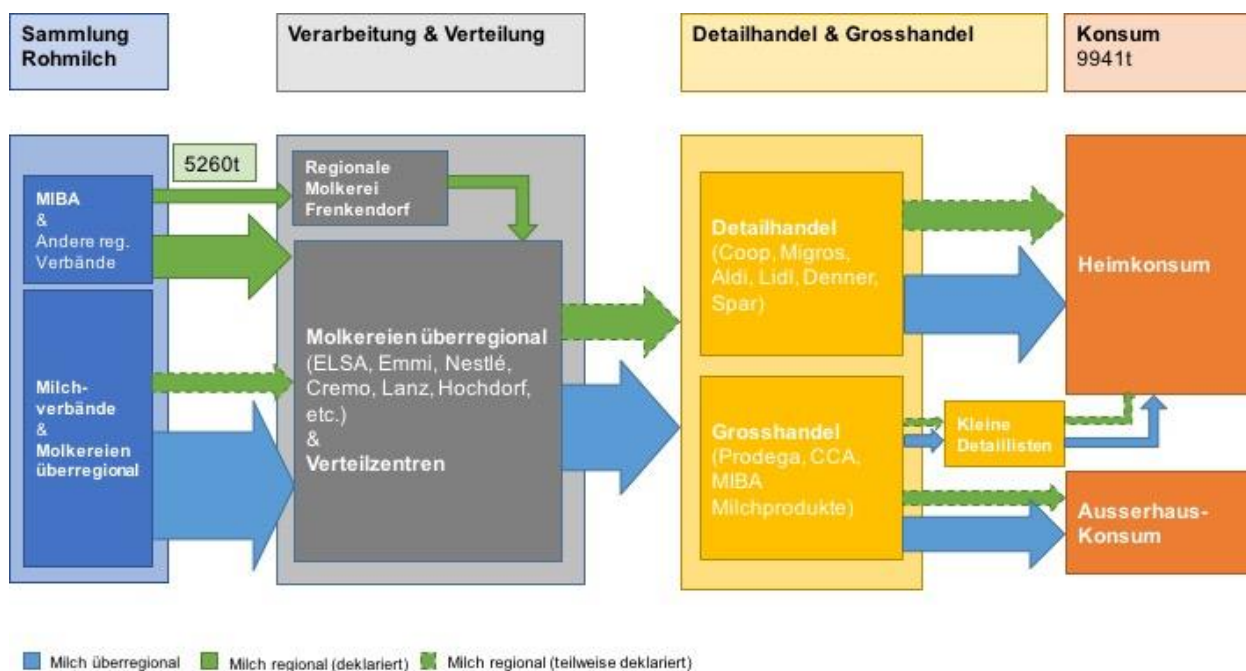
Sammlung Rohmilch

Verarbeitung & Verteilung

Detailhandel & Grosshandel

Konsum
9941t

5260t

MIBA
&
Andere reg. Verbände

Milchverbände
&
Molkereien überregional

Regionale Molkerei Frenkendorf

Molkereien überregional
(ELSA, Emmi, Nestlé, Cremo, Lanz, Hochdorf, etc.)
&
Verteilzentren

Detailhandel
(Coop, Migros, Aldi, Lidl, Denner, Spar)

Grosshandel
(Prodega, CCA, MIBA Milchprodukte)

Kleine Detaillisten

Heimkonsum

Ausserhaus-Konsum

Milch überregional
Milch regional (deklariert)
Milch regional (teilweise deklariert)